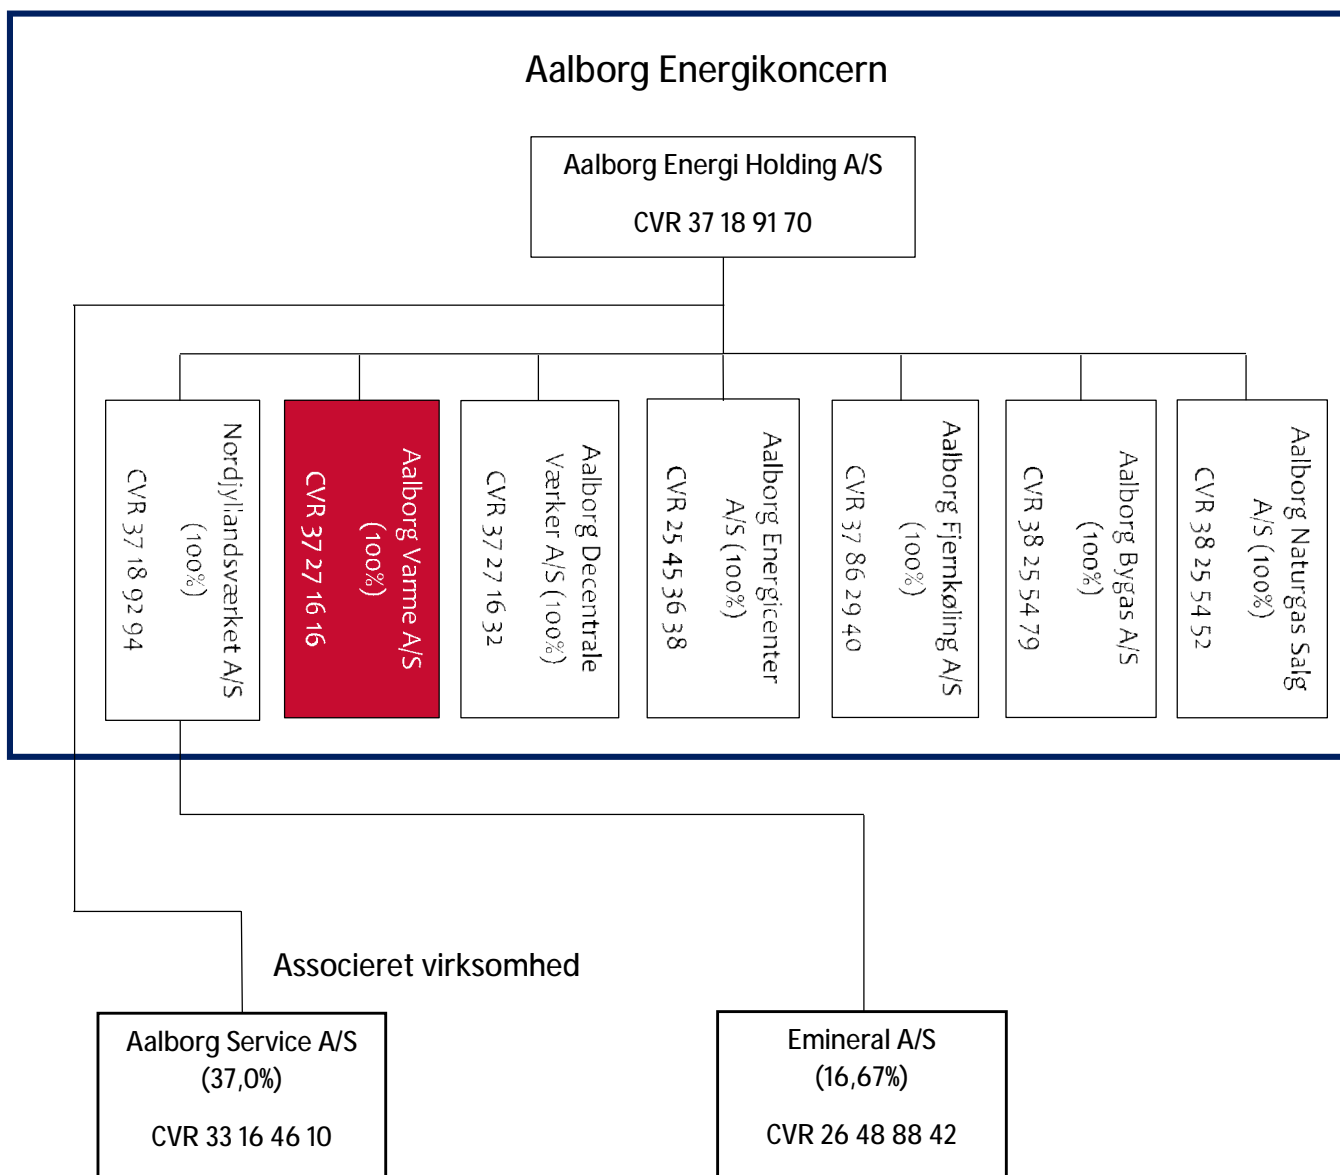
Aalborg Energikoncern

Aalborg Energi Holding A/S

CVR 37 18 91 70

Nordjyllandsværket A/S (100%) CVR 37 18 92 94

Aalborg Varme A/S (100%) CVR 37 27 16 16

Aalborg Decentrale Værker A/S (100%) CVR 37 27 16 32

Aalborg Energicenter A/S (100%) CVR 25 45 36 38

Aalborg Fjernkøling A/S (100%) CVR 37 86 29 40

Aalborg Bygas A/S (100%) CVR 38 25 54 79

Aalborg Naturgas Salg A/S (100%) CVR 38 25 54 52

Associeret virksomhed

Aalborg Service A/S (37,0%)

CVR 33 16 46 10

Emineral A/S (16,67%)

CVR 26 48 88 42